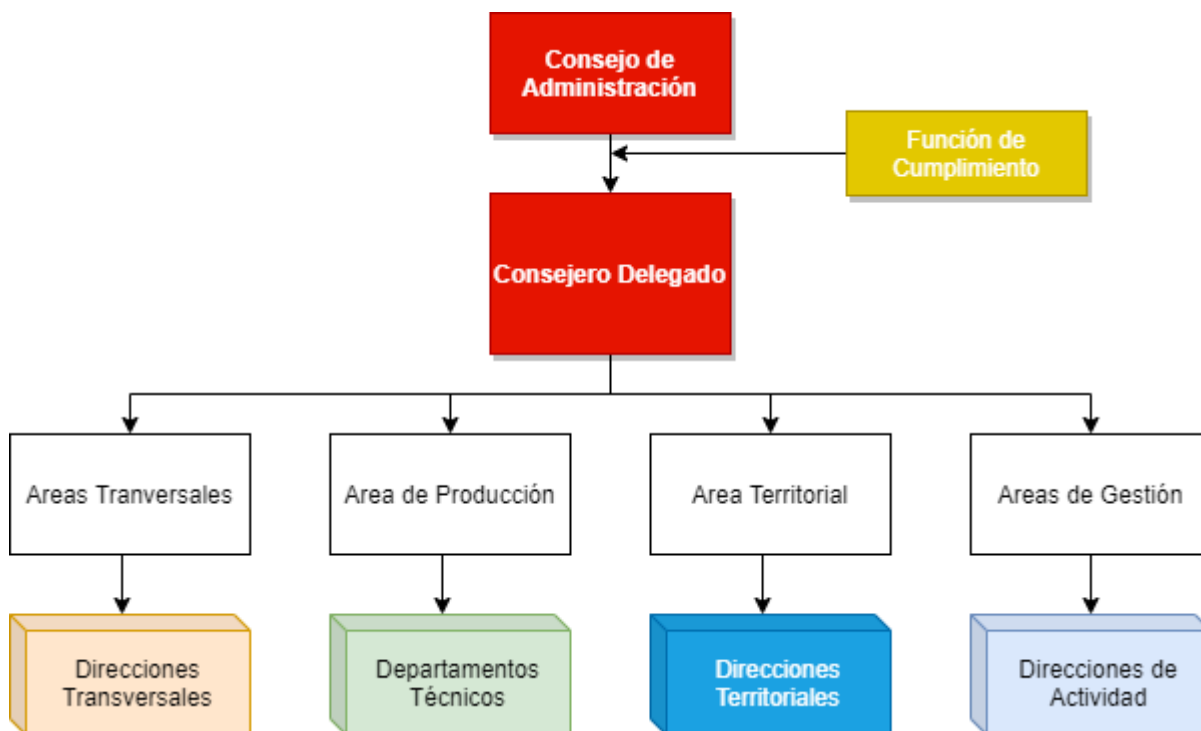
Consejo de Administración

Función de Cumplimiento

Consejero Delegado

Areas Tranversales

Area de Producción

Area Territorial

Areas de Gestión

Direcciones Transversales

Departamentos Técnicos

Direcciones Territoriales

Direcciones de Actividad